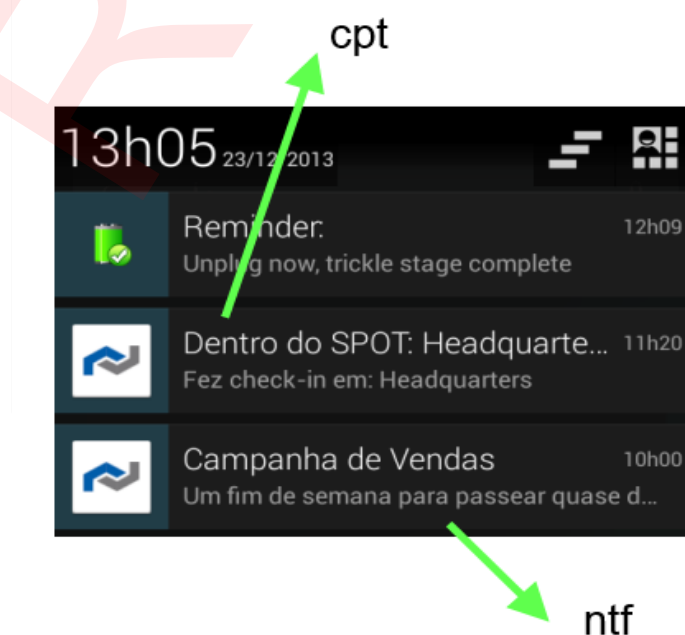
cpt

13h05 23/12/2013

Reminder:
Unplug now, trickle stage complete
12h09

Dentro do SPOT: Headquarte...
Fez check-in em: Headquarters
11h20

Campanha de Vendas
Um fim de semana para passear quase d...
10h00

ntf